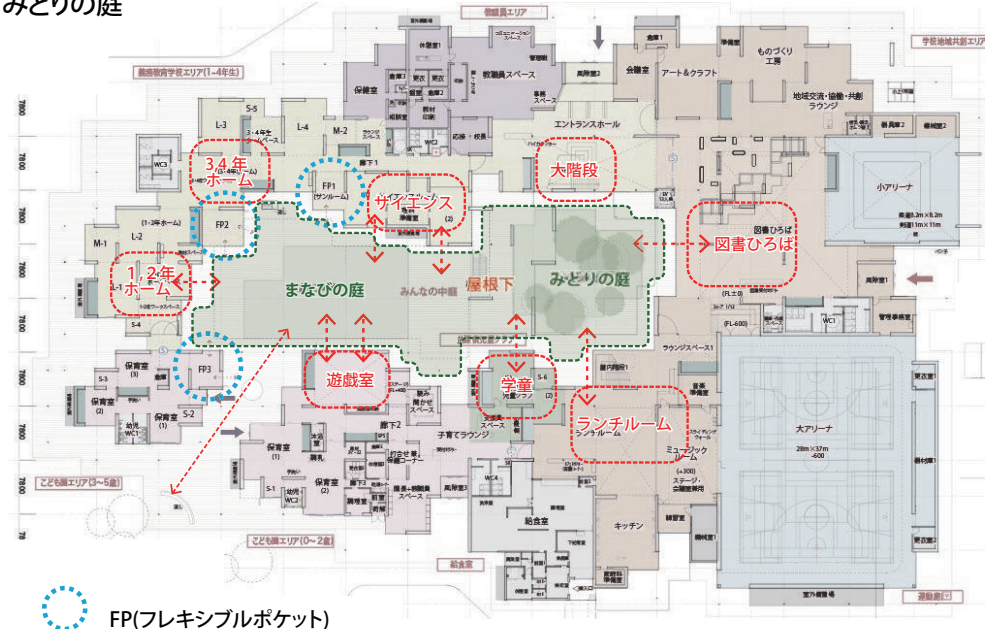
みどりの庭

職員エリア
学校地域共創エリア
義務教育学校エリア(1~4年生)

保健室
教職員スペース
会議室
アート&クラフト
ものづくり工房
地域交流・協働・共創ラウンジ
エントランスホール
S-5
L-3
L-4
M-2
WC3
3,4年ホーム
FP1
(サンルーム)
サイエンス
大階段
小アリーナ
FP2
M-1
L-2
1,2年ホーム
まなびの庭
みんなの中庭
屋根下
みどりの庭
図書ひろば
ラウンジスペース1
S-4
FP3
保育室
S-3
S-2
遊戯室
学童
ランチルーム
ミュージックルーム
大アリーナ
28m×37m
廊下2
子育てラウンジ
こども園エリア(3~5歳)
保育室
S-1
給食室
キッチン
こども園エリア(0~2歳)
給食室
運動場

FP(フレキシブルポケット)